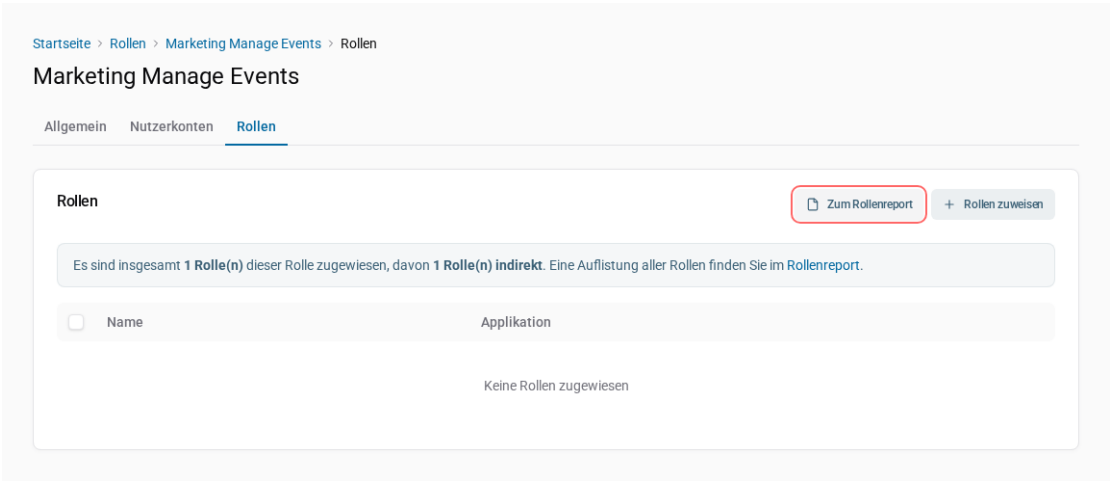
Startseite > Rollen > Marketing Manage Events > Rollen

Marketing Manage Events

Allgemein Nutzerkonten Rollen

Rollen

Zum Rollenreport

+ Rollen zuweisen

Es sind insgesamt **1 Rolle(n)** dieser Rolle zugewiesen, davon **1 Rolle(n) indirekt**. Eine Auflistung aller Rollen finden Sie im Rollenreport.

| Name | Applikation |
|---|---|

Keine Rollen zugewiesen